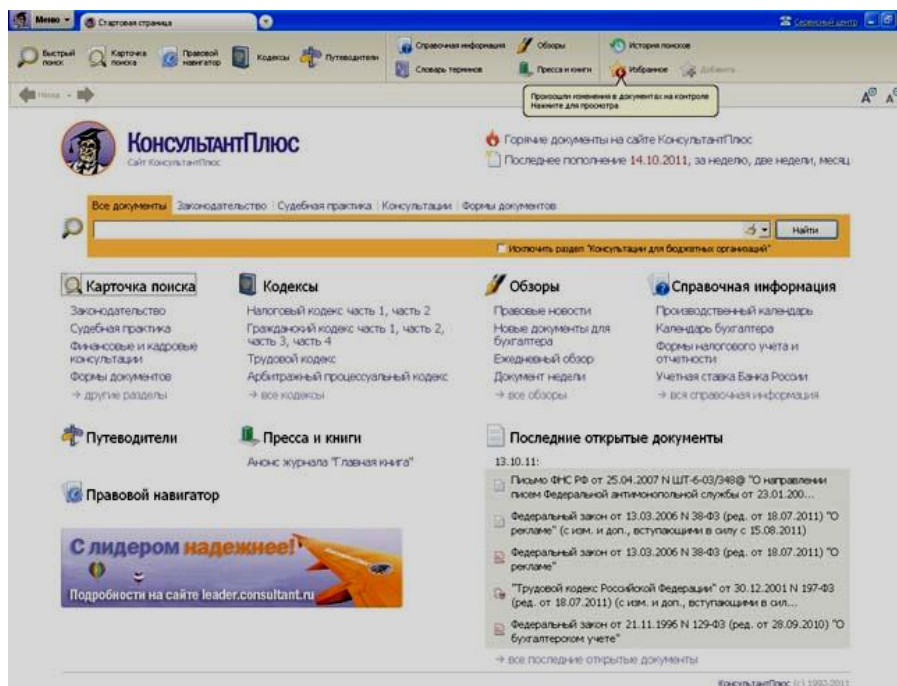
Меню Стартовая страница

Сервисный центр

Быстрый поиск Карточка поиска Правовой навигатор Кодексы Путеводители Справочная информация Словарь терминов Обзоры Пресса и книги История поисков Избранное Добавить

Назад

Произошли изменения в документах на контроле
Нажмите для просмотра

КонсультантПлюс
Сайт КонсультантПлюс

Горячие документы на сайте КонсультантПлюс
Последнее пополнение 14.10.2011, за неделю, две недели, месяц

Все документы | Законодательство | Судебная практика | Консультации | Формы документов

Найти

Исключить раздел "Консультации для бюджетных организаций"

Карточка поиска
Законодательство
Судебная практика
Финансовые и кадровые консультации
Формы документов
→ другие разделы

Кодексы
Налоговый кодекс часть 1, часть 2
Гражданский кодекс часть 1, часть 2, часть 3, часть 4
Трудовой кодекс
Арбитражный процессуальный кодекс
→ все кодексы

Обзоры
Правовые новости
Новые документы для бухгалтера
Ежедневный обзор
Документ недели
→ все обзоры

Справочная информация
Производственный календарь
Календарь бухгалтера
Формы налогового учета и отчетности
Учетная ставка Банка России
→ вся справочная информация

Путеводители

Пресса и книги
Анонс журнала "Главная книга"

Правовой навигатор

С лидером надежнее!
Подробности на сайте leader.consultant.ru

Последние открытые документы
13.10.11:
Письмо ФНС РФ от 25.04.2007 N ШТ-6-03/348@ "О направлении писем Федеральной антимонопольной службы от 23.01.200...
Федеральный закон от 13.03.2006 N 38-ФЗ (ред. от 18.07.2011) "О рекламе" (с изм. и доп., вступающими в силу с 15.08.2011)
Федеральный закон от 13.03.2006 N 38-ФЗ (ред. от 18.07.2011) "О рекламе"
"Трудовой кодекс Российской Федерации" от 30.12.2001 N 197-ФЗ (ред. от 18.07.2011) (с изм. и доп., вступающими в сил...
Федеральный закон от 21.11.1996 N 129-ФЗ (ред. от 28.09.2010) "О бухгалтерском учете"
→ все последние открытые документы

КонсультантПлюс (c) 1992-2011